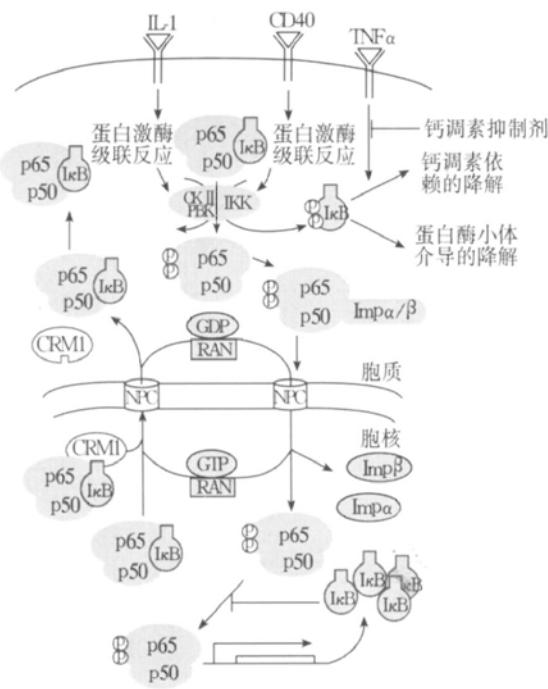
IL-1
CD40
TNFα
蛋白激酶级联反应
p65 IκB p50
蛋白激酶级联反应
钙调素抑制剂
p65 IκB p50
CK II PKR IKK
IκB
钙调素依赖的降解
蛋白酶小体介导的降解
p65 p50
p65 IκB p50
p65 p50 Impα/β
CRM1
GDP
RAN
NPC
NPC
胞质
胞核
CRM1
p65 IκB p50
GTP
RAN
Impβ
Impα
p65 p50
p65 IκB p50
IκB IκB IκB IκB IκB
p65 p50